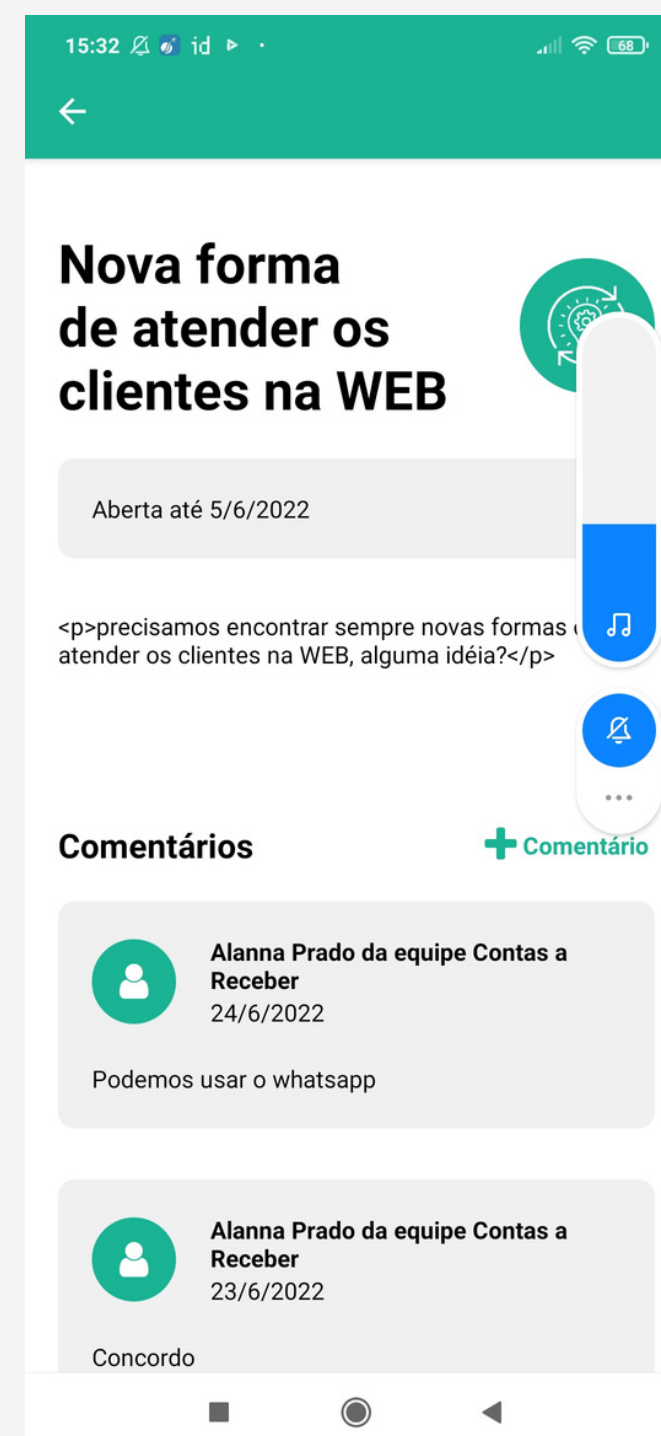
15:32 id 68

Nova forma de atender os clientes na WEB

Aberta até 5/6/2022

<p>precisamos encontrar sempre novas formas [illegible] atender os clientes na WEB, alguma idéia?</p>

Comentários

Comentário

Alanna Prado da equipe Contas a Receber
24/6/2022

Podemos usar o whatsapp

Alanna Prado da equipe Contas a Receber
23/6/2022

Concordo